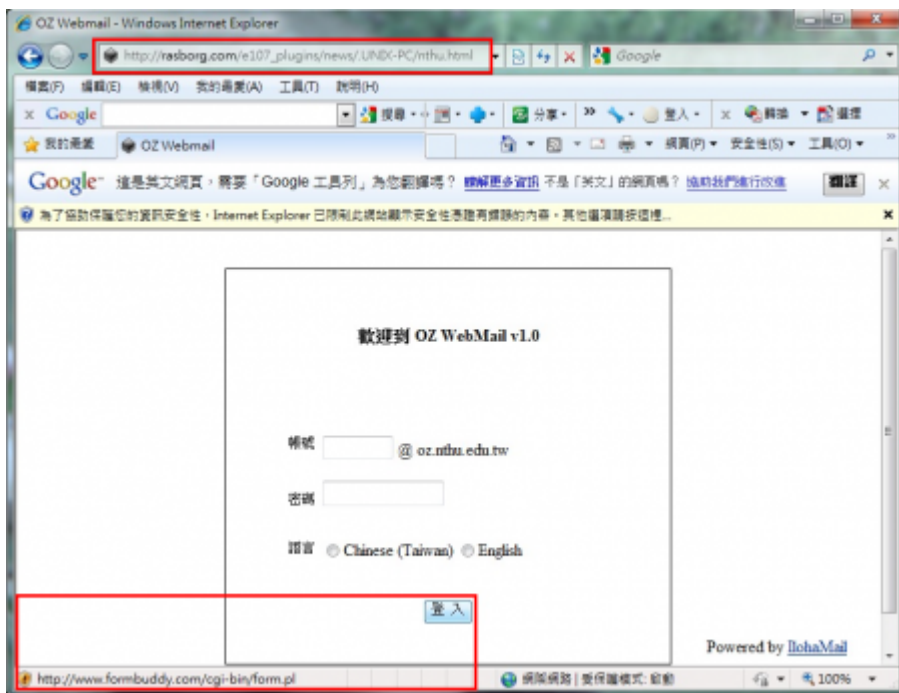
OZ Webmail - Windows Internet Explorer

http://rasborg.com/e107_plugins/news/.UNIX-PC/nthu.html

Google

檔案(F) 編輯(E) 檢視(V) 我的最愛(A) 工具(T) 說明(H)

× Google

搜尋 · 分享 · 登入 · 翻譯 · 選擇

我的最愛 OZ Webmail

網頁(P) ▾ 安全性(S) ▾ 工具(O) ▾

Google 這是英文網頁，需要「Google 工具列」為您翻譯嗎？ 瞭解更多資訊 不是「英文」的網頁嗎？ 協助我們進行改進 翻譯 ×

為了協助保護您的資訊安全性，Internet Explorer 已限制此網站顯示安全性憑證有錯誤的內容。其他選項請按這裡...

歡迎到 OZ WebMail v1.0

帳號 @ oz.nthu.edu.tw

密碼

語言 Chinese (Taiwan) English

登 入

Powered by IlohaMail

http://www.formbuddy.com/cgi-bin/form.pl

網際網路 | 受保護模式: 啟動

100%